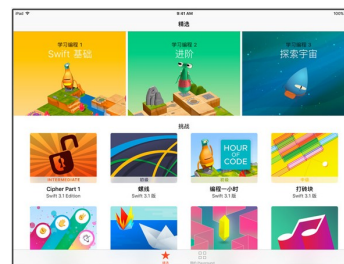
iPad
9:41 AM
100%
精选
学习编程 1
Swift 基础
学习编程 2
进阶
学习编程 3
探索宇宙
挑战
INTERMEDIATE
Cipher Part 1
Swift 3.1 Edition
螺线
Swift 3.1 版
HOUR OF CODE
编程一小时
Swift 3.1 版
打砖块
Swift 3.1 版
精选
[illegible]